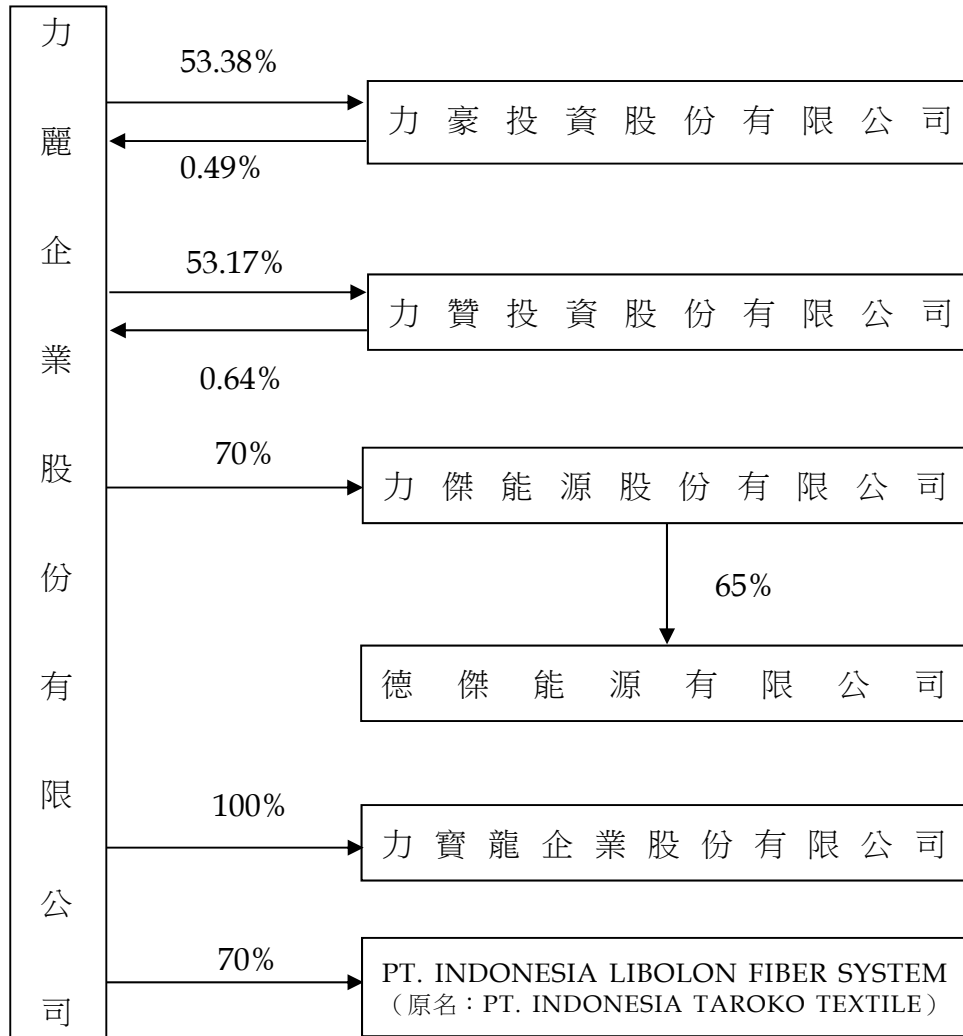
力麗企業股份有限公司

53.38%

力豪投資股份有限公司

0.49%

53.17%

力贊投資股份有限公司

0.64%

70%

力傑能源股份有限公司

65%

德傑能源有限公司

100%

力寶龍企業股份有限公司

70%

PT. INDONESIA LIBOLON FIBER SYSTEM
（原名：PT. INDONESIA TAROKO TEXTILE）